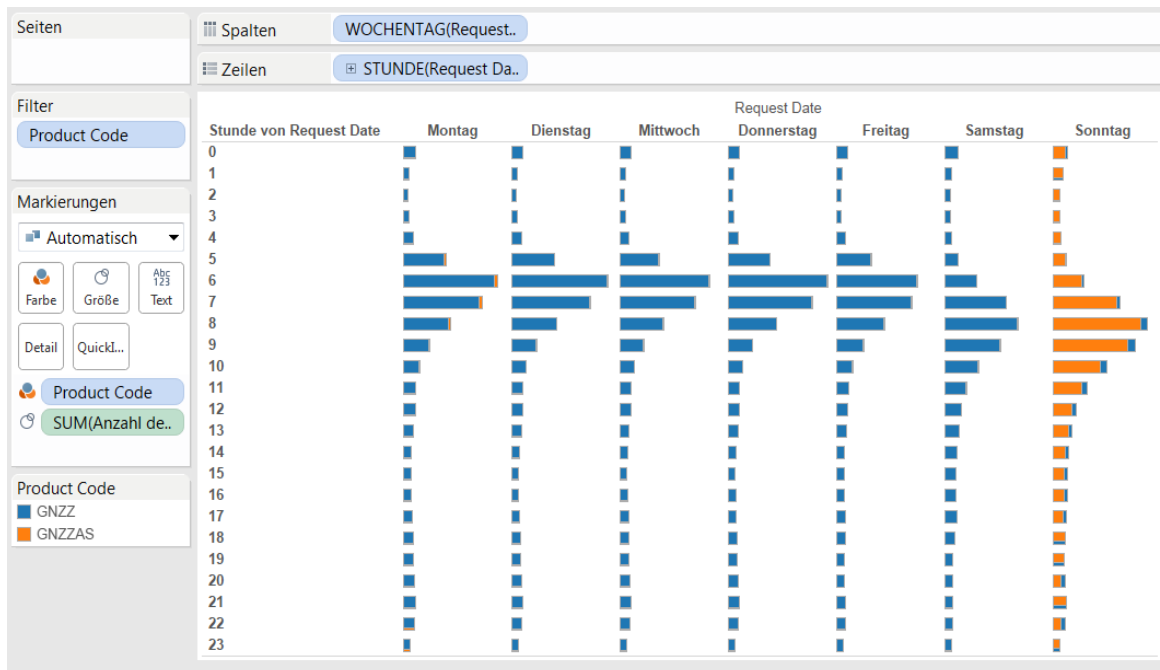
Seiten

Spalten WOCHENTAG(Request..

Zeilen STUNDE(Request Da..

Filter
Product Code

Markierungen
Automatisch
Farbe Größe Abc 123 Text
Detail QuickI...
Product Code
SUM(Anzahl de..

Product Code
GNZZ
GNZZAS

Request Date

| Stunde von Request Date | Montag | Dienstag | Mittwoch | Donnerstag | Freitag | Samstag | Sonntag |
|---|---|---|---|---|---|---|---|
| 0 | | | | | | | |
| 1 | | | | | | | |
| 2 | | | | | | | |
| 3 | | | | | | | |
| 4 | | | | | | | |
| 5 | | | | | | | |
| 6 | | | | | | | |
| 7 | | | | | | | |
| 8 | | | | | | | |
| 9 | | | | | | | |
| 10 | | | | | | | |
| 11 | | | | | | | |
| 12 | | | | | | | |
| 13 | | | | | | | |
| 14 | | | | | | | |
| 15 | | | | | | | |
| 16 | | | | | | | |
| 17 | | | | | | | |
| 18 | | | | | | | |
| 19 | | | | | | | |
| 20 | | | | | | | |
| 21 | | | | | | | |
| 22 | | | | | | | |
| 23 | | | | | | | |